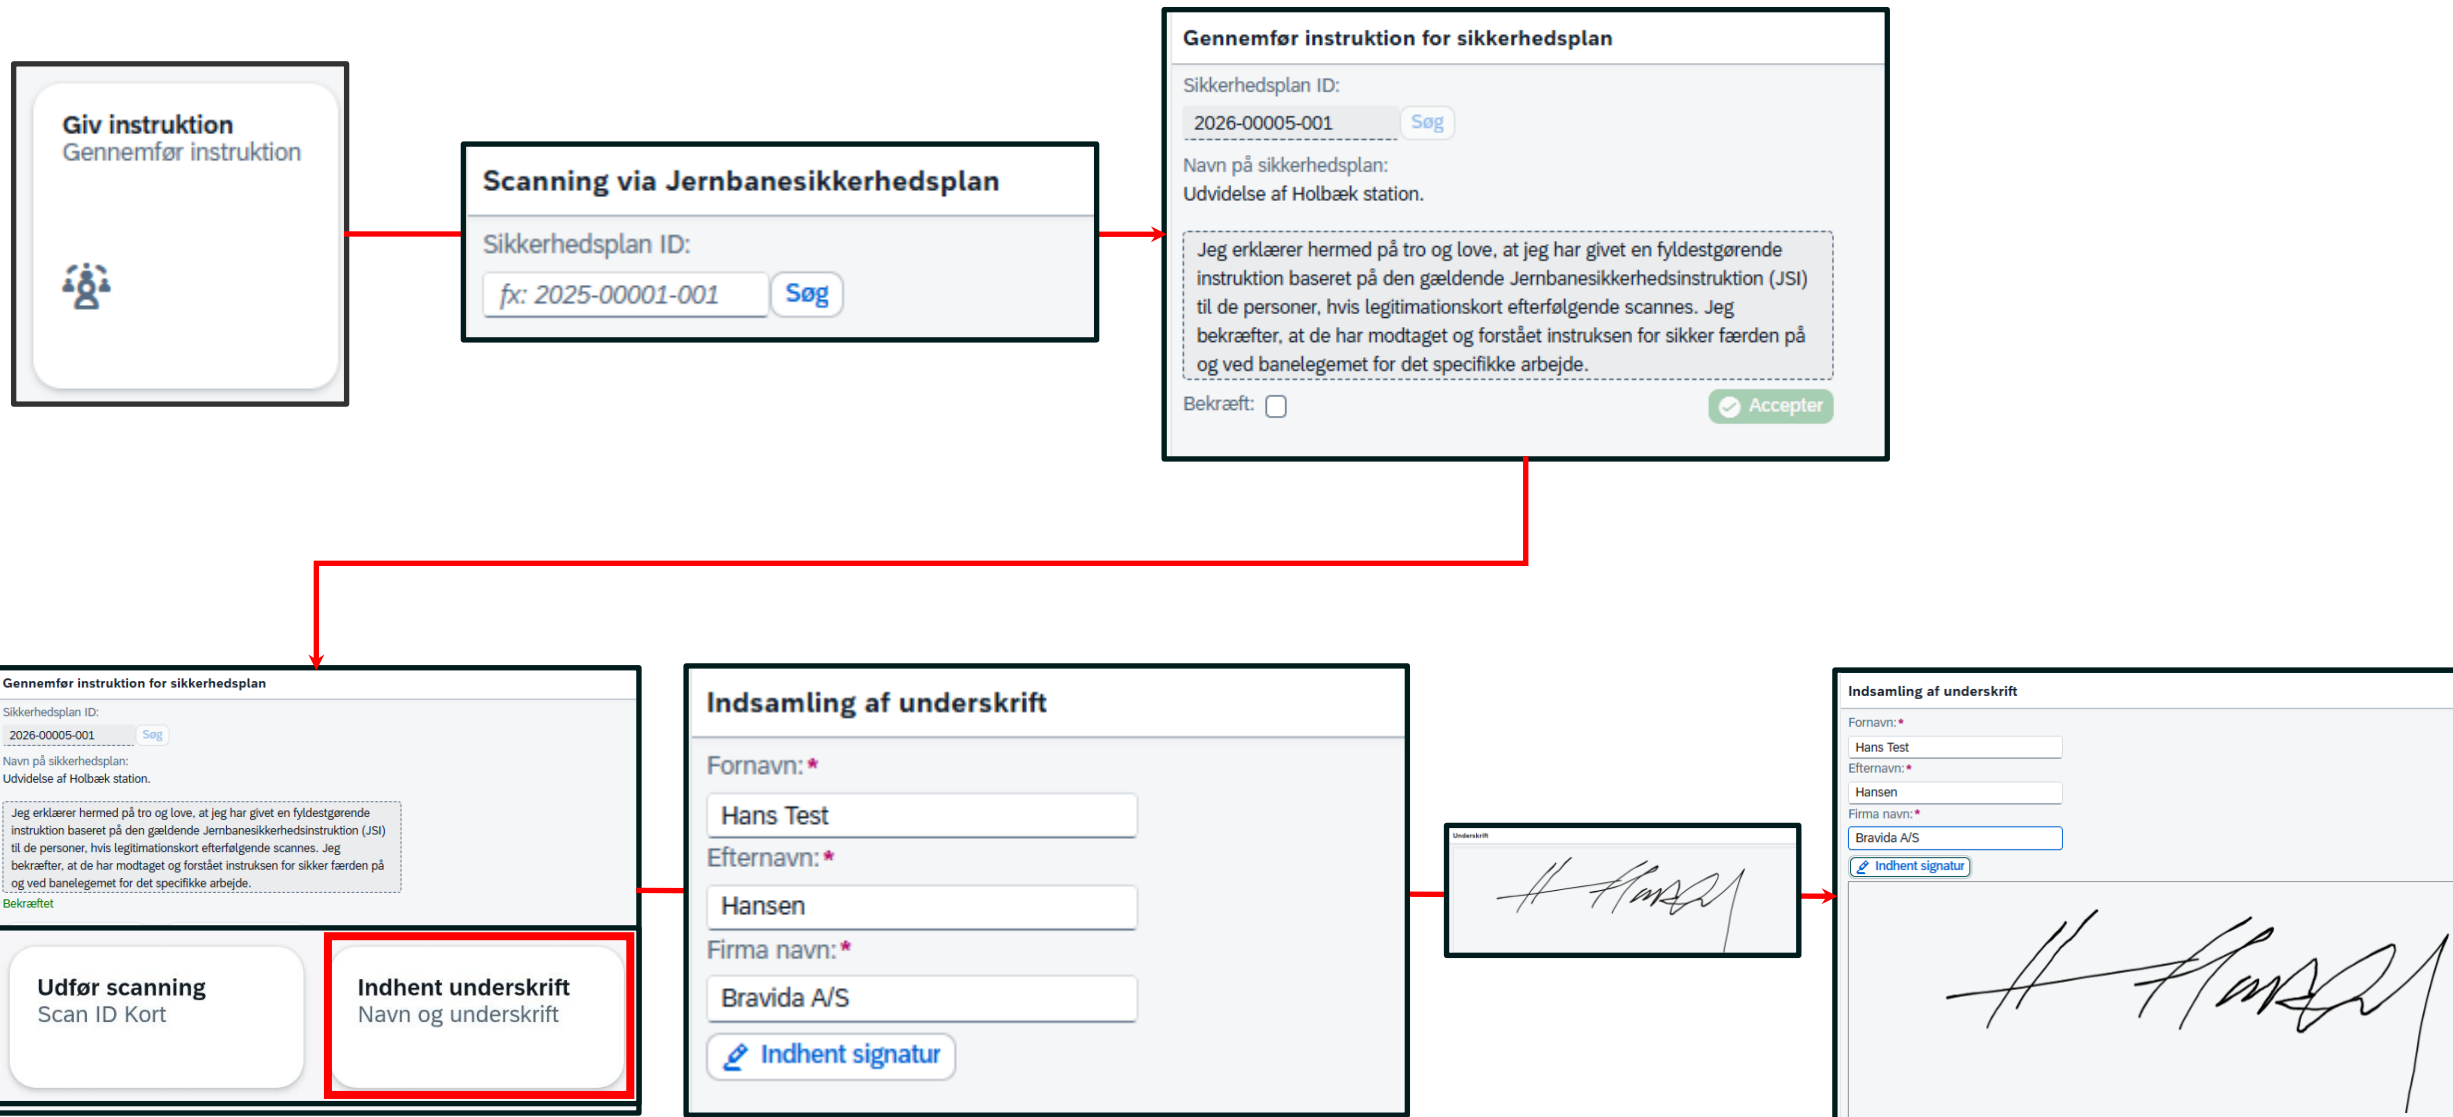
Giv instruktion
Gennemfør instruktion

Scanning via Jernbanesikkerhedsplan
Sikkerhedsplan ID:
fx: 2025-00001-001
Søg

Gennemfør instruktion for sikkerhedsplan
Sikkerhedsplan ID:
2026-00005-001
Søg
Navn på sikkerhedsplan:
Udvidelse af Holbæk station.

Jeg erklærer hermed på tro og love, at jeg har givet en fyldestgørende instruktion baseret på den gældende Jernbanesikkerhedsinstruktion (JSI) til de personer, hvis legitimationskort efterfølgende scannes. Jeg bekræfter, at de har modtaget og forstået instruksen for sikker færden på og ved banelegemet for det specifikke arbejde.

Bekræft:
Accepter

Gennemfør instruktion for sikkerhedsplan
Sikkerhedsplan ID:
2026-00005-001
Søg
Navn på sikkerhedsplan:
Udvidelse af Holbæk station.

Jeg erklærer hermed på tro og love, at jeg har givet en fyldestgørende instruktion baseret på den gældende Jernbanesikkerhedsinstruktion (JSI) til de personer, hvis legitimationskort efterfølgende scannes. Jeg bekræfter, at de har modtaget og forstået instruksen for sikker færden på og ved banelegemet for det specifikke arbejde.

Bekræftet

Udfør scanning
Scan ID Kort

Indhent underskrift
Navn og underskrift

Indsamling af underskrift
Fornavn:*
Hans Test
Efternavn:*
Hansen
Firma navn:*
Bravida A/S
Indhent signatur

Underskrift

Indsamling af underskrift
Fornavn:*
Hans Test
Efternavn:*
Hansen
Firma navn:*
Bravida A/S
Indhent signatur